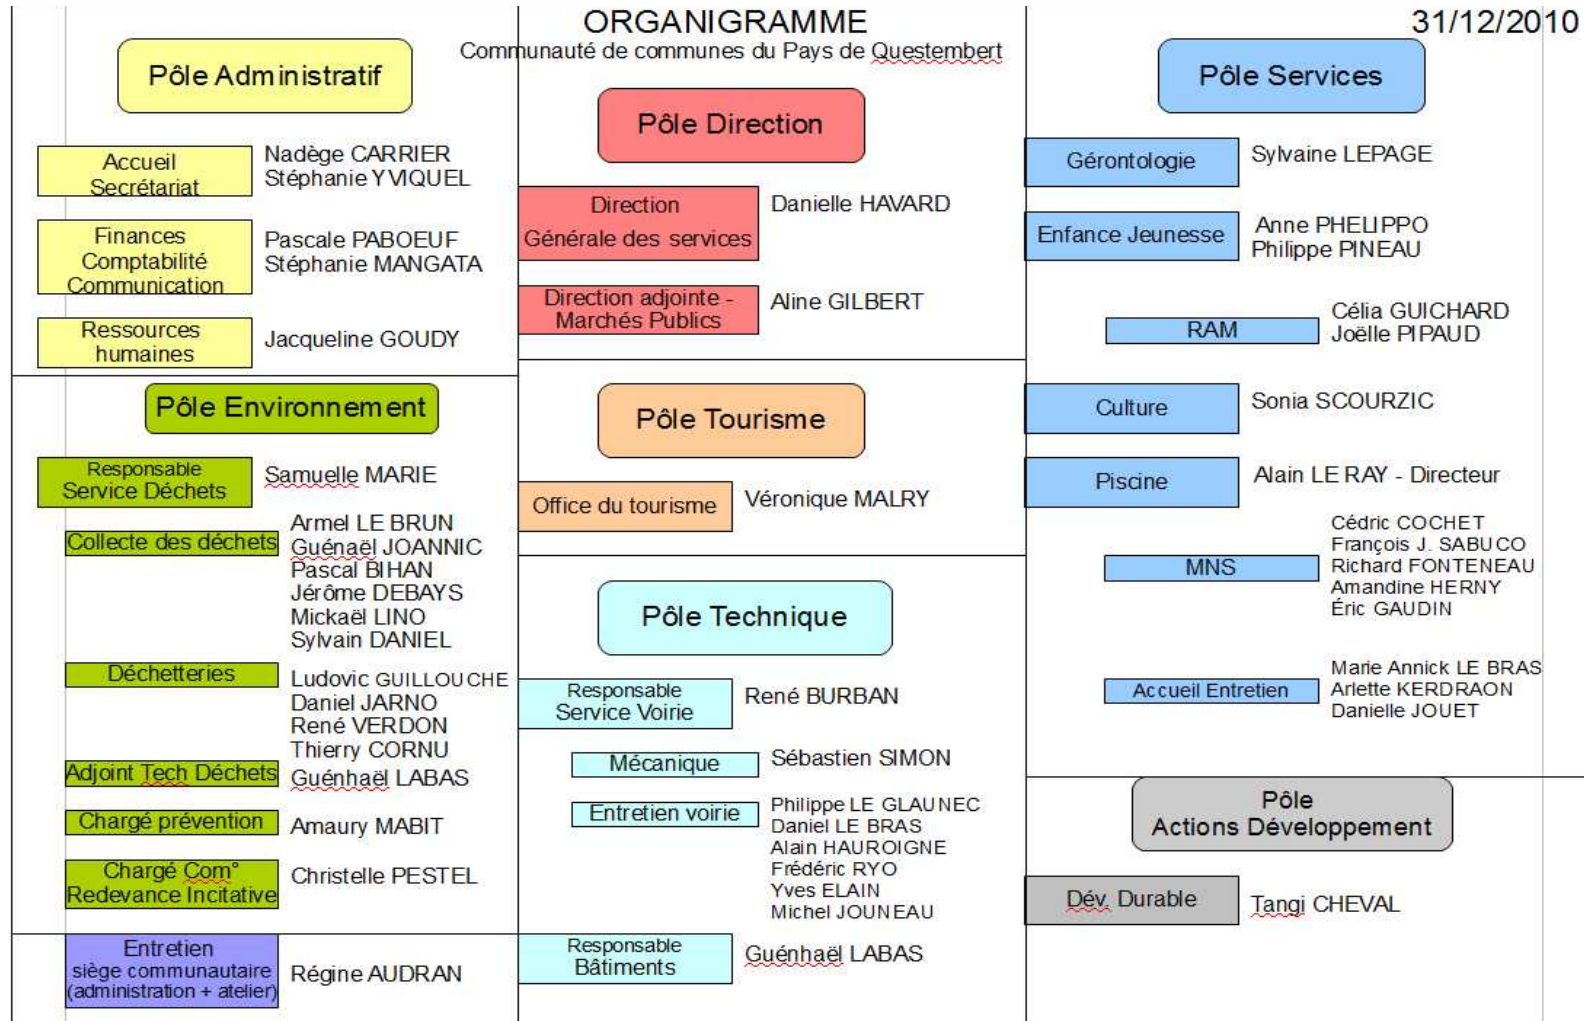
ORGANIGRAMME
Communauté de communes du Pays de Questembert

31/12/2010

Pôle Administratif

Accueil Secrétariat
Nadège CARRIER
Stéphanie YVIQUEL

Finances Comptabilité Communication
Pascale PABOEUF
Stéphanie MANGATA

Ressources humaines
Jacqueline GOUDY

Pôle Environnement

Responsable Service Déchets
Samuelle MARIE

Collecte des déchets
Armel LE BRUN
Guénaël JOANNIC
Pascal BIHAN
Jérôme DEBAYS
Mickaël LINO
Sylvain DANIEL

Déchetteries
Ludovic GUILLOUCHE
Daniel JARNO
René VERDON
Thierry CORNU

Adjoint Tech Déchets
Guénhaël LABAS

Chargé prévention
Amaury MABIT

Chargé Com° Redevance Incitative
Christelle PESTEL

Entretien siège communautaire (administration + atelier)
Régine AUDRAN

Pôle Direction

Direction Générale des services
Danielle HAVARD

Direction adjointe - Marchés Publics
Aline GILBERT

Pôle Tourisme

Office du tourisme
Véronique MALRY

Pôle Technique

Responsable Service Voirie
René BURBAN

Mécanique
Sébastien SIMON

Entretien voirie
Philippe LE GLAUNEC
Daniel LE BRAS
Alain HAUROIGNE
Frédéric RYO
Yves ELAIN
Michel JOUNEAU

Responsable Bâtiments
Guénhaël LABAS

Pôle Services

Gérontologie
Sylvaine LEPAGE

Enfance Jeunesse
Anne PHELIPPO
Philippe PINEAU

RAM
Célia GUICHARD
Joëlle PIPAUD

Culture
Sonia SCOURZIC

Piscine
Alain LE RAY - Directeur

MNS
Cédric COCHET
François J. SABUCO
Richard FONTENEAU
Amandine HERNY
Éric GAUDIN

Accueil Entretien
Marie Annick LE BRAS
Arlette KERDRAON
Danielle JOUET

Pôle Actions Développement

Dév. Durable
Tangi CHEVAL